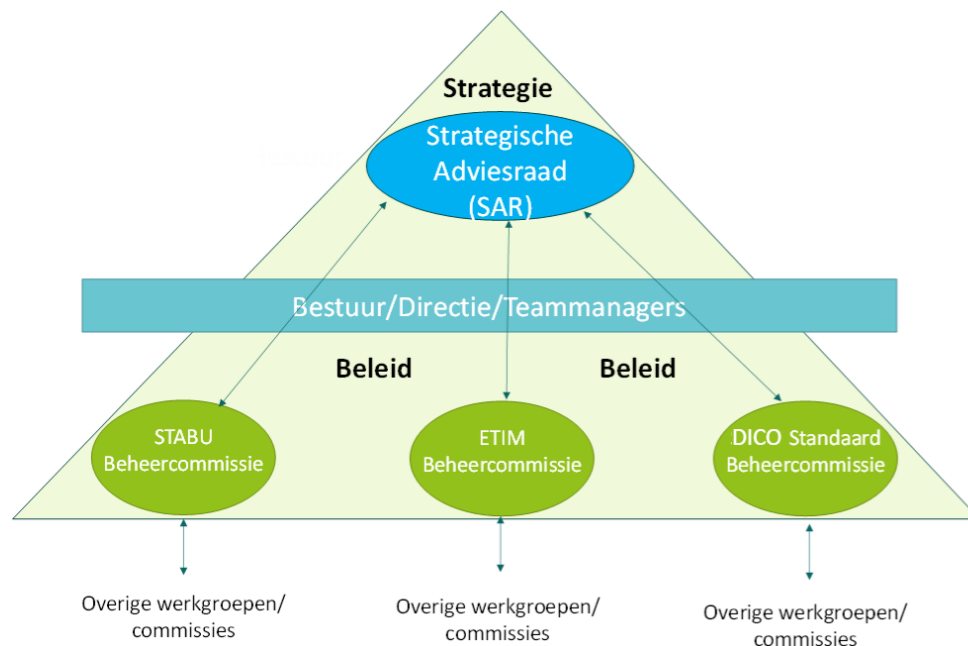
Strategie

Strategische Adviesraad (SAR)

Bestuur/Directie/Teammanagers

Beleid

Beleid

STABU Beheercommissie

ETIM Beheercommissie

DICO Standaard Beheercommissie

Overige werkgroepen/ commissies

Overige werkgroepen/ commissies

Overige werkgroepen/ commissies